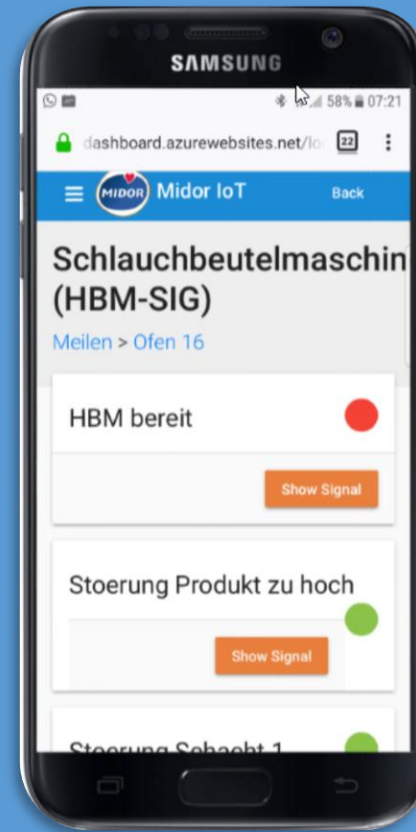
SAMSUNG

58% 07:21

dashboard.azurewebsites.net/lo

22

MIDOR Midor IoT

Back

Schlauchbeutelmaschin
(HBM-SIG)

Meilen > Ofen 16

HBM bereit

Show Signal

Stoerung Produkt zu hoch

Show Signal

Stoerung Schacht 1